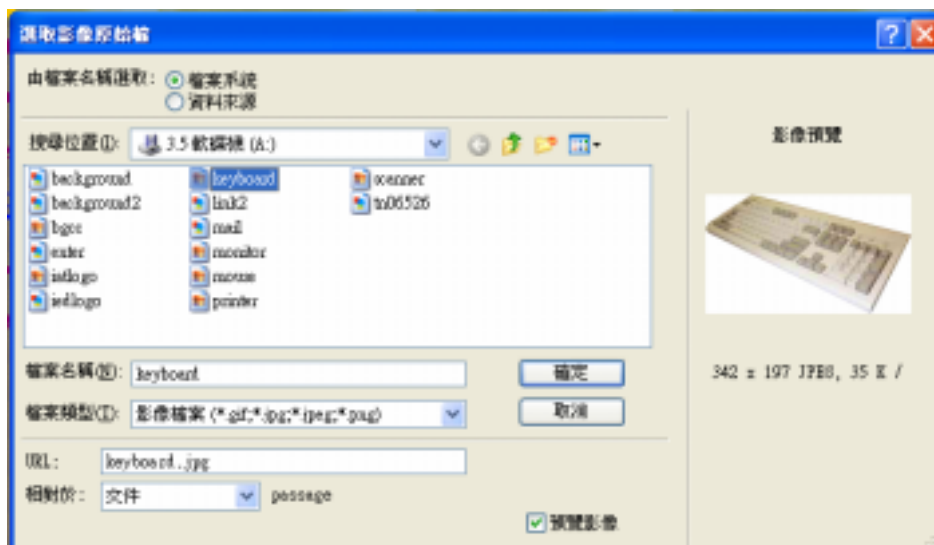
選取影像原始檔

由檔案名稱選取： 檔案系統
資料來源

搜尋位置(I): 3.5 軟碟機 (A:)

background
background2
bgcc
enter
istlogo
istlogo
keyboard
link2
mail
monitor
mouse
printer
scanner
tn06526

影像預覽

342 x 197 JPEG, 35 K /

檔案名稱(N): keyboard
確定
檔案類型(T): 影像檔案 (*.gif;*.jpg;*.jpeg;*.png)
取消

URL: keyboard.jpg
相對於: 文件 passage
預覽影像